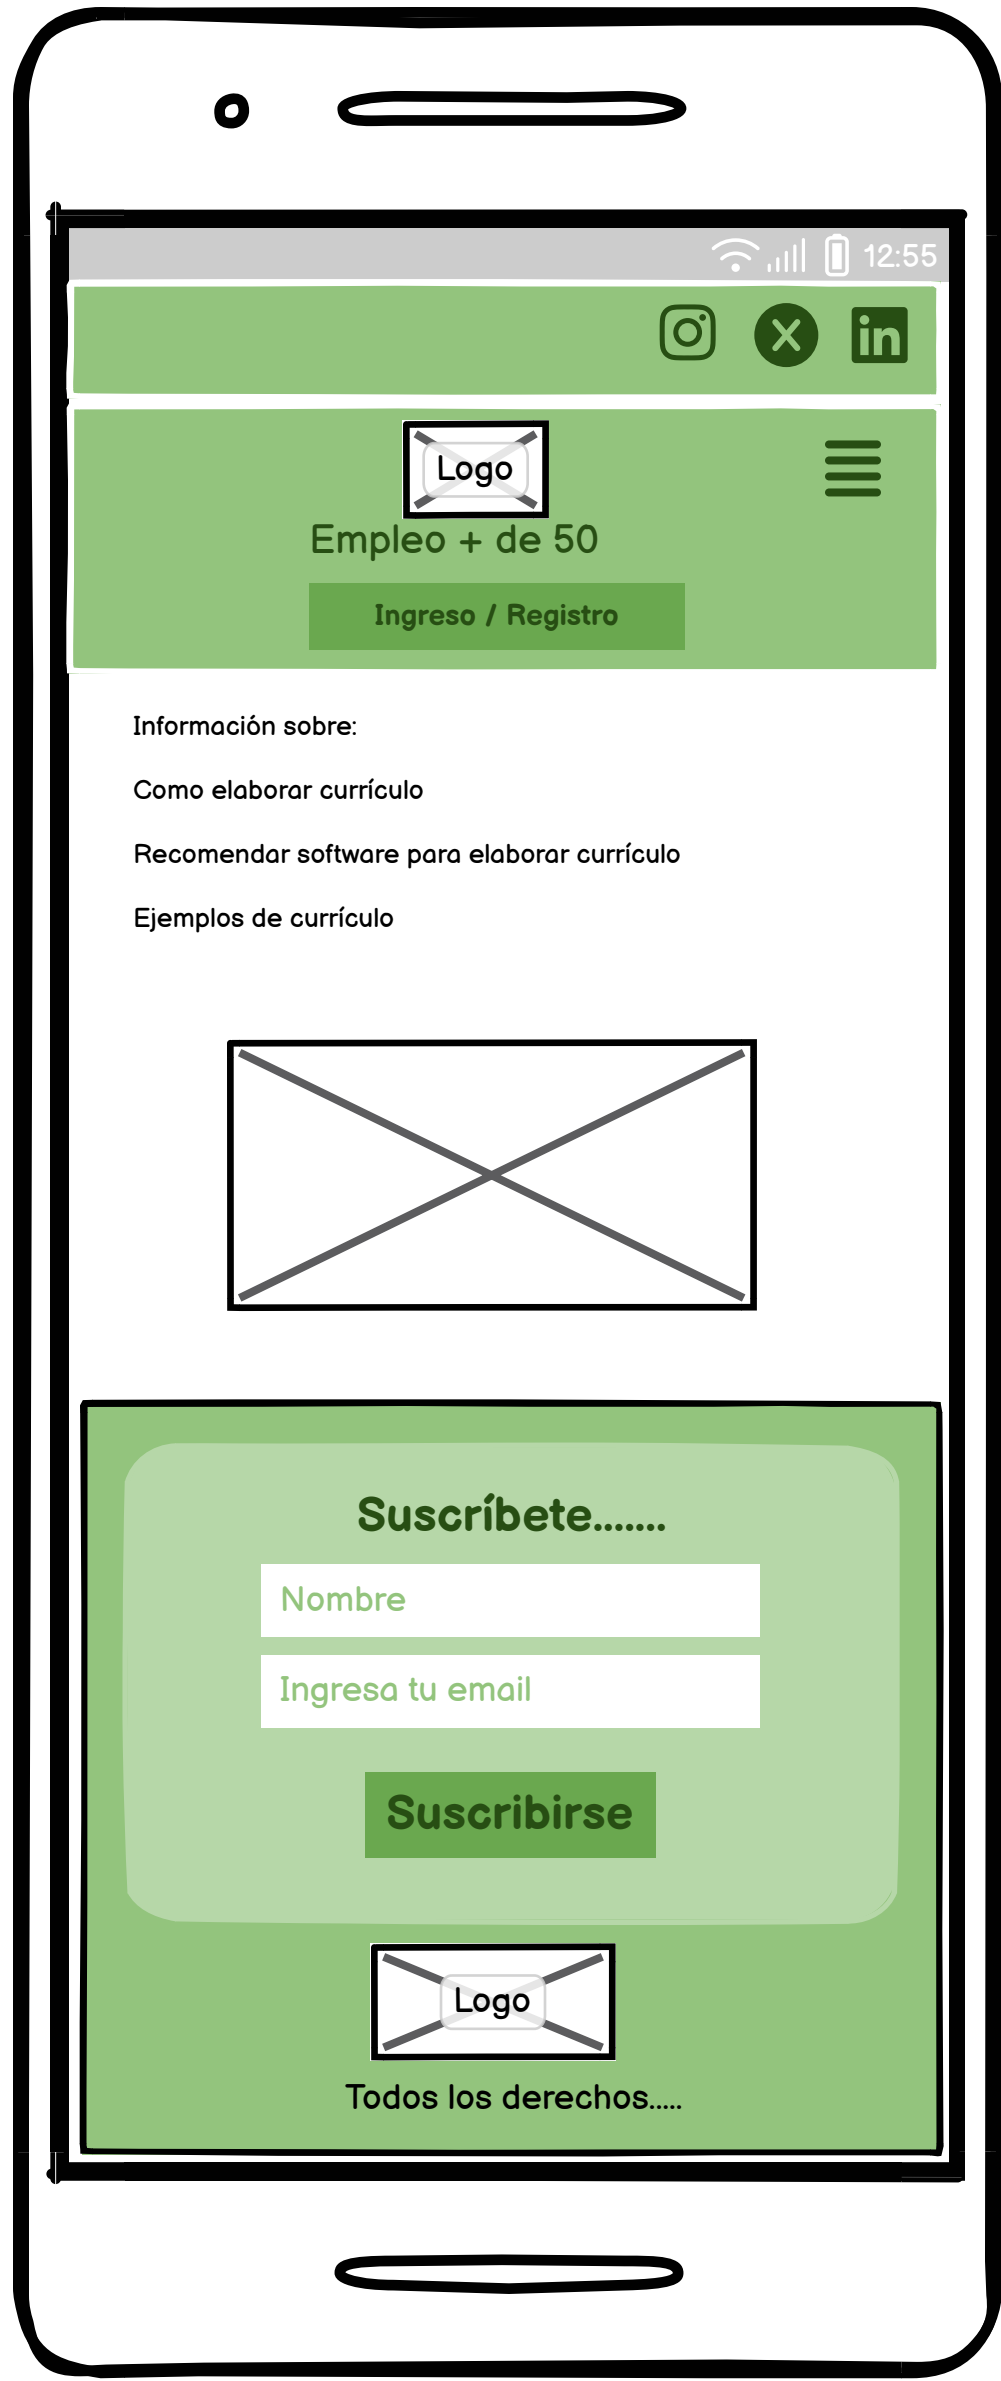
12:55

Logo

Empleo + de 50

Ingreso / Registro

Información sobre:

Como elaborar currículo

Recomendar software para elaborar currículo

Ejemplos de currículo

Suscríbete.......

Nombre

Ingresa tu email

Suscribirse

Logo

Todos los derechos.....